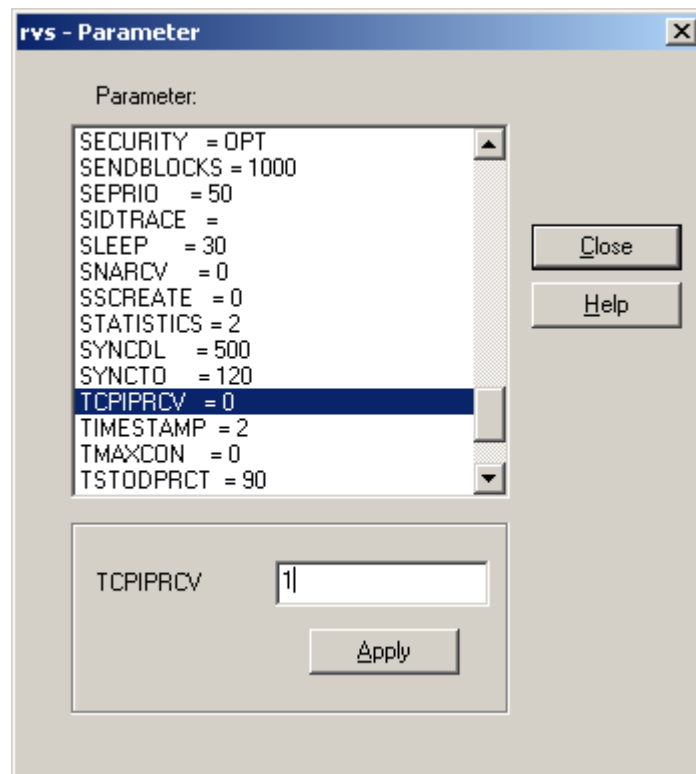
rvs - Parameter

Parameter:

SECURITY = OPT
SENDBLOCKS = 1000
SEPRIO = 50
SIDTRACE =
SLEEP = 30
SNARCV = 0
SSCREATE = 0
STATISTICS = 2
SYNCDL = 500
SYNCTO = 120
TCPIPRCV = 0
TIMESTAMP = 2
TMAXCON = 0
TSTODPRCT = 90

Close

Help

TCPIPRCV 1

Apply